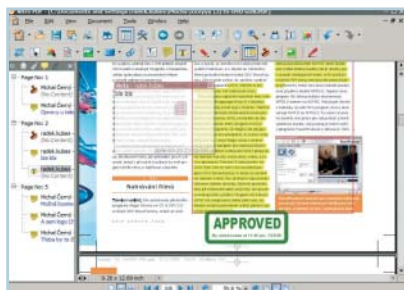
File Edit View Document Tools Window Help

Page No: 1
Michal Černý
Michal Černý
Page No: 2
radek.kubes
radek.kubes
Michal Černý
Page No: 5
Michal Černý
Michal Černý
Michal Černý

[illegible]

Nastavování filmu

APPROVED

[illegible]